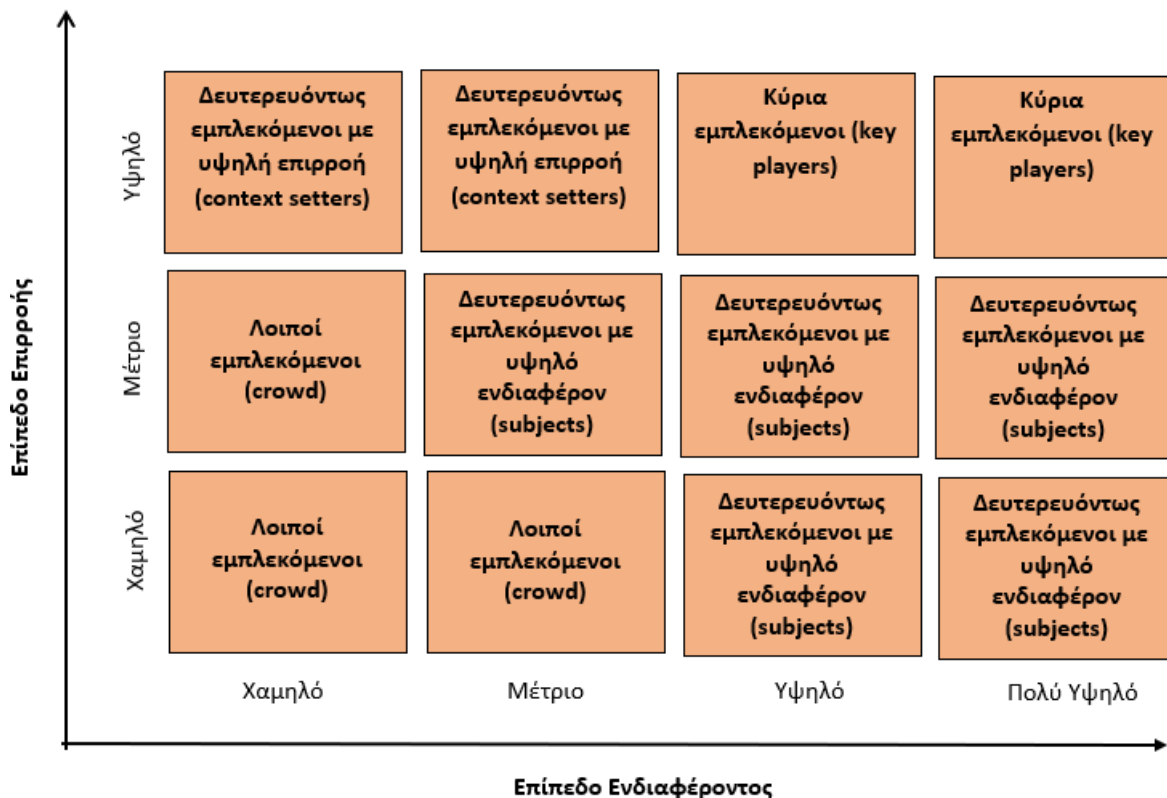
Επίπεδο Επιρροής

Υψηλό

Δευτερευόντως εμπλεκόμενοι με υψηλή επιρροή (context setters)

Δευτερευόντως εμπλεκόμενοι με υψηλή επιρροή (context setters)

Κύρια εμπλεκόμενοι (key players)

Κύρια εμπλεκόμενοι (key players)

Μέτριο

Λοιποί εμπλεκόμενοι (crowd)

Δευτερευόντως εμπλεκόμενοι με υψηλό ενδιαφέρον (subjects)

Δευτερευόντως εμπλεκόμενοι με υψηλό ενδιαφέρον (subjects)

Δευτερευόντως εμπλεκόμενοι με υψηλό ενδιαφέρον (subjects)

Χαμηλό

Λοιποί εμπλεκόμενοι (crowd)

Λοιποί εμπλεκόμενοι (crowd)

Δευτερευόντως εμπλεκόμενοι με υψηλό ενδιαφέρον (subjects)

Δευτερευόντως εμπλεκόμενοι με υψηλό ενδιαφέρον (subjects)

Χαμηλό

Μέτριο

Υψηλό

Πολύ Υψηλό

Επίπεδο Ενδιαφέροντος